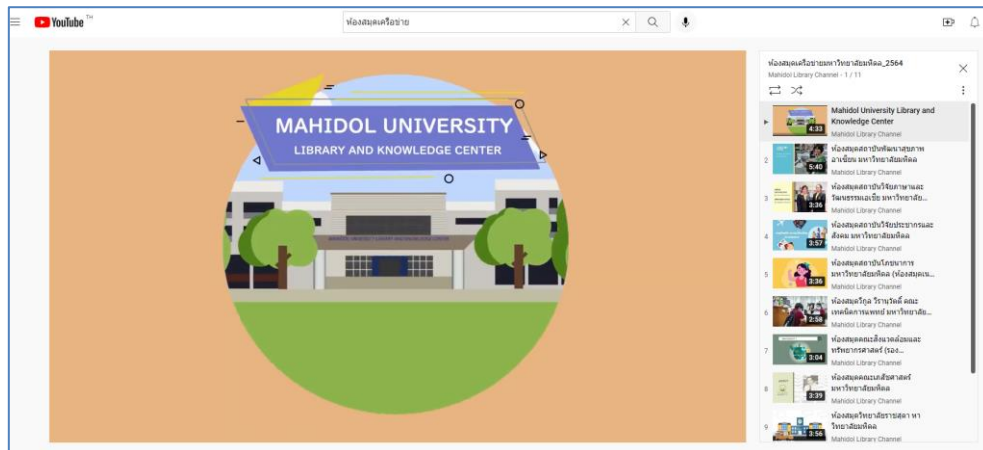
YouTube TH

ห้องสมุดเครือข่าย

MAHIDOL UNIVERSITY
LIBRARY AND KNOWLEDGE CENTER

ห้องสมุดเครือข่ายมหาวิทยาลัยมหิดล_2564
Mahidol Library Channel - 1 / 11

Mahidol University Library and Knowledge Center
4:33
Mahidol Library Channel

2
ห้องสมุดสถาบันพัฒนาสุขภาพอาเซียน มหาวิทยาลัยมหิดล
5:40
Mahidol Library Channel

3
ห้องสมุดสถาบันวิจัยภาษาและวัฒนธรรมเอเชีย มหาวิทยาลัย...
3:36
Mahidol Library Channel

4
ห้องสมุดสถาบันวิจัยประชากรและสังคม มหาวิทยาลัยมหิดล
3:57
Mahidol Library Channel

5
ห้องสมุดสถาบันโภชนาการ มหาวิทยาลัยมหิดล (ห้องสมุดเ...
3:36
Mahidol Library Channel

6
ห้องสมุดวิกูล วีรานุวัตติ์ คณะเทคนิคการแพทย์ มหาวิทยาลัย...
2:58
Mahidol Library Channel

7
ห้องสมุดคณะสิ่งแวดล้อมและทรัพยากรศาสตร์ (รอง...
3:04
Mahidol Library Channel

8
ห้องสมุดคณะเภสัชศาสตร์ มหาวิทยาลัยมหิดล
3:39
Mahidol Library Channel

9
ห้องสมุดวิทยาลัยราชสุดา มหาวิทยาลัยมหิดล
3:56
Mahidol Library Channel